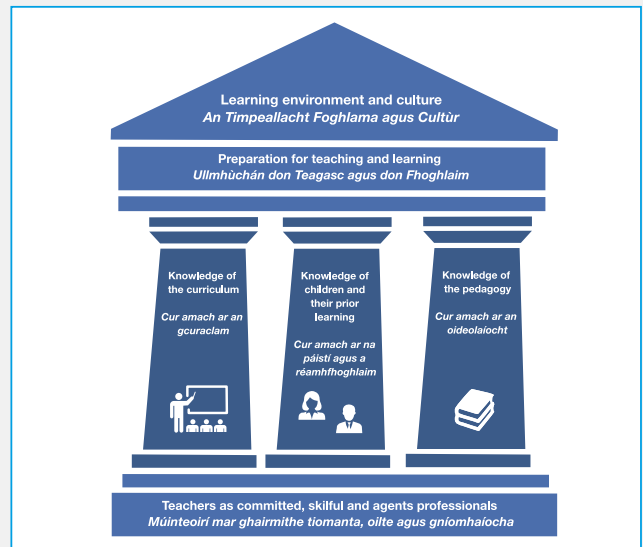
Learning environment and culture
An Timpeallacht Foghlama agus Cultùr

Preparation for teaching and learning
Ullmhùchán don Teagasc agus don Fhoghlaim

Knowledge of the curriculum

Cur amach ar an gcuraclam

Knowledge of children and their prior learning

Cur amach ar na páistí agus a réamhfhoghlaim

Knowledge of the pedagogy

Cur amach ar an oideolaíocht

Teachers as committed, skilful and agents professionals
Múinteoirí mar ghairmithe tiomanta, oilte agus gníomhaíocha